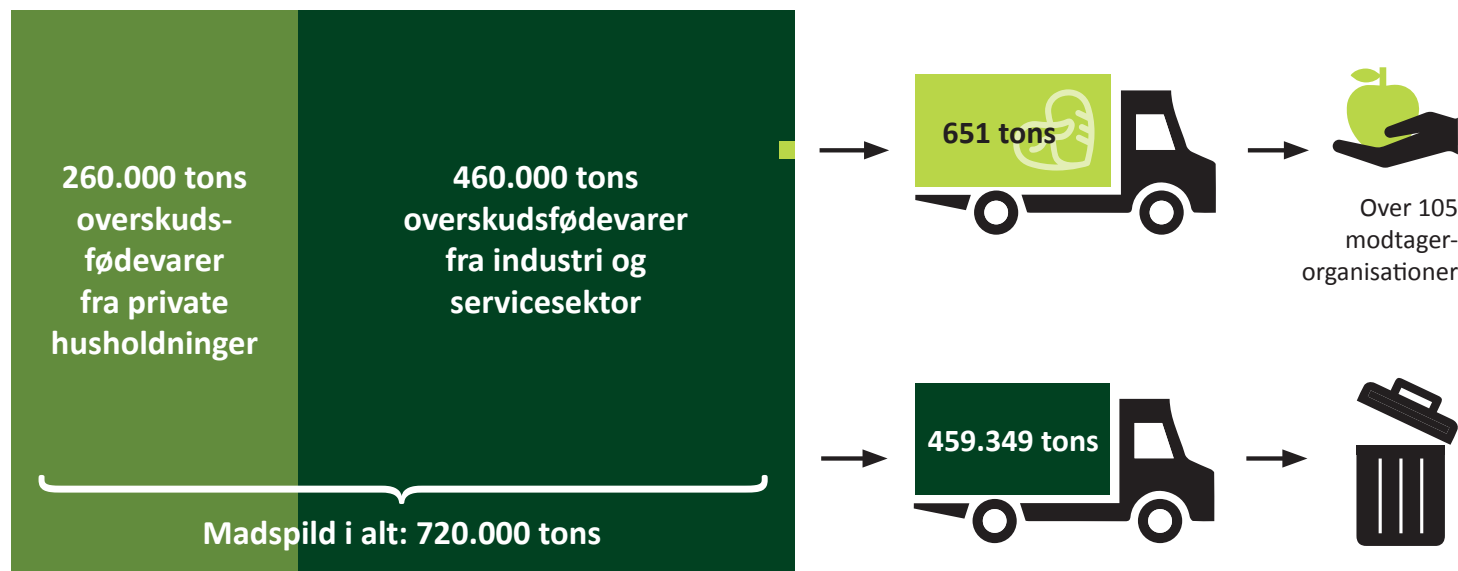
260.000 tons overskudsfødevarer fra private husholdninger

460.000 tons overskudsfødevarer fra industri og servicesektor

Madspild i alt: 720.000 tons

651 tons

Over 105 modtagerorganisationer

459.349 tons